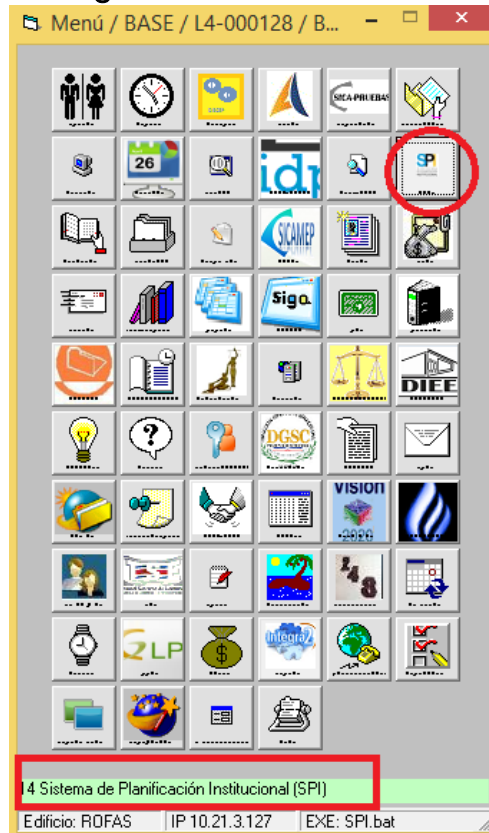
Menú / BASE / L4-000128 / B...

SICA-PRUEBAS

26

idp

SP

SICAMEP

Siga

DIEE

DGSC

VISION

LP

Integra2

14 Sistema de Planificación Institucional (SPI)

Edificio: ROFAS | IP 10.21.3.127 | EXE: SPI.bat